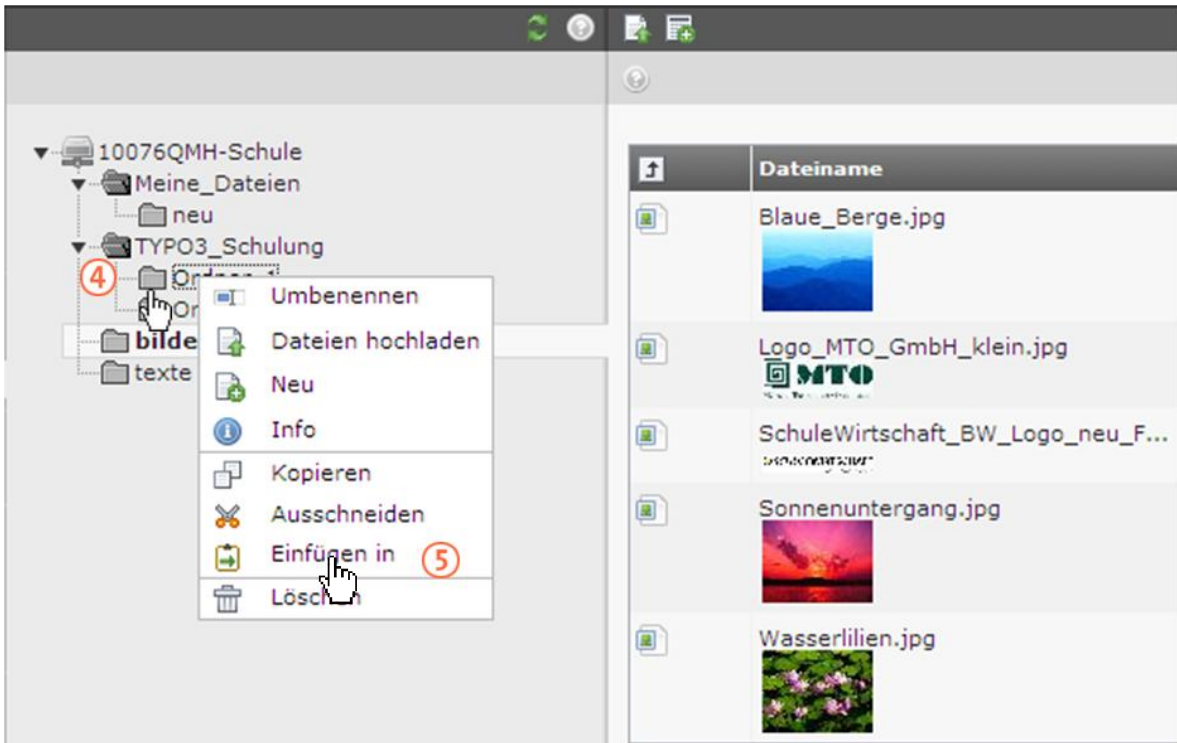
10076QMH-Schule
Meine_Dateien
neu
TYPO3_Schulung
4
Ordner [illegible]
Or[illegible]
bilde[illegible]
texte

Umbenennen
Dateien hochladen
Neu
Info
Kopieren
Ausschneiden
Einfügen in
5
Lösc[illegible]

| ↥ | Dateiname |
|---|---|
| | Blaue_Berge.jpg |
| | Logo_MTO_GmbH_klein.jpg MTO |
| | SchuleWirtschaft_BW_Logo_neu_F... |
| | Sonnenuntergang.jpg |
| | Wasserlilien.jpg |